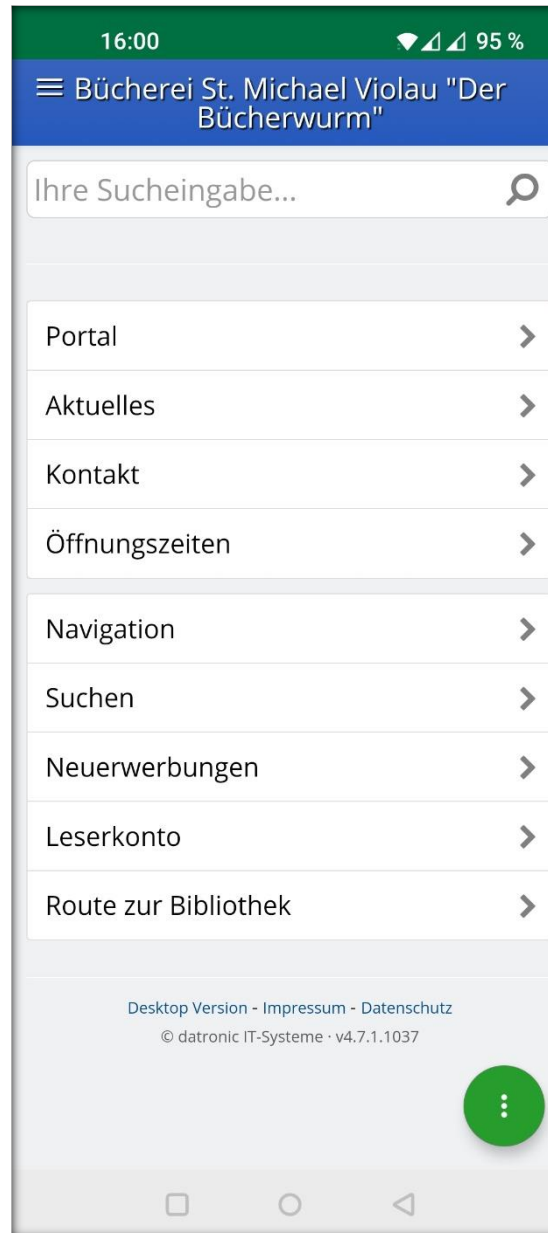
16:00 95 %

≡ Bücherei St. Michael Violau "Der Bücherwurm"

Ihre Sucheingabe...

Portal

Aktuelles

Kontakt

Öffnungszeiten

Navigation

Suchen

Neuerwerbungen

Leserkonto

Route zur Bibliothek

Desktop Version - Impressum - Datenschutz
© datronic IT-Systeme · v4.7.1.1037